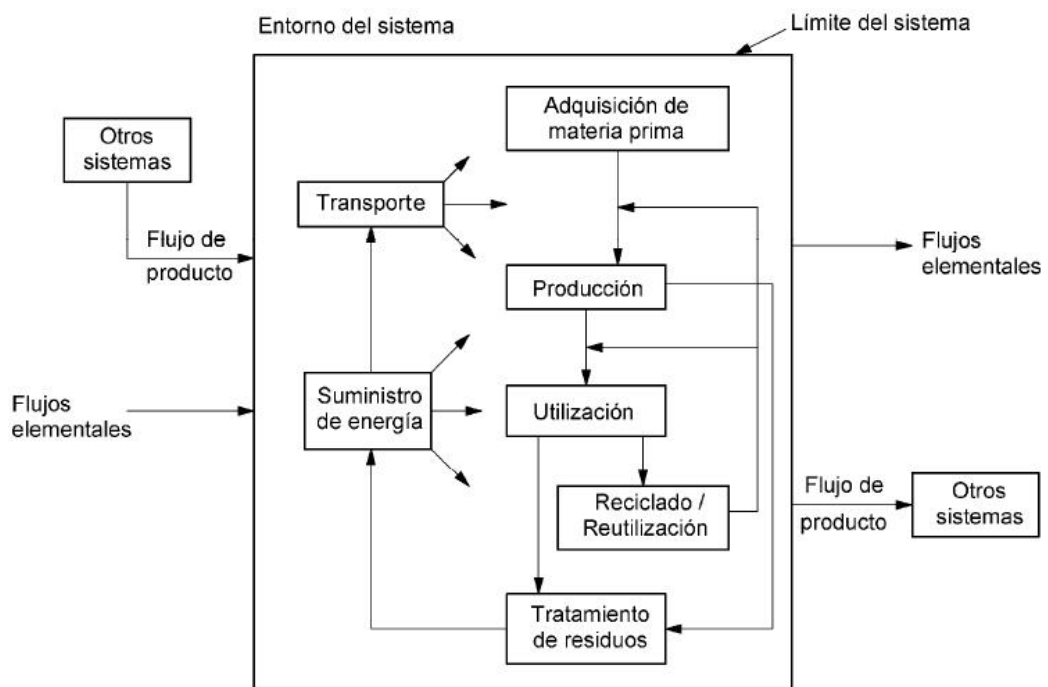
Entorno del sistema

Límite del sistema

Otros sistemas

Flujo de producto

Flujos elementales

Adquisición de materia prima

Transporte

Producción

Suministro de energía

Utilización

Reciclado / Reutilización

Tratamiento de residuos

Flujos elementales

Flujo de producto

Otros sistemas